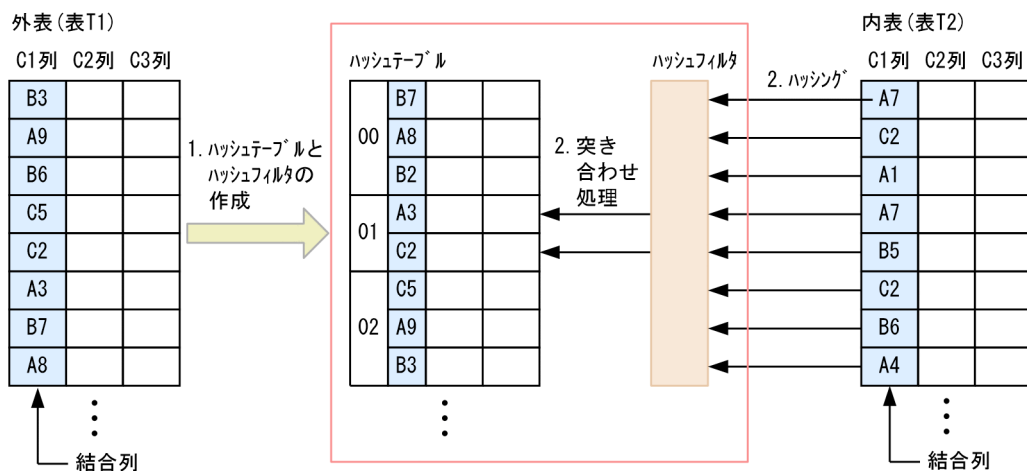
外表（表T1）

C1列 C2列 C3列

| B3 | | |
|---|---|---|
| A9 | | |
| B6 | | |
| C5 | | |
| C2 | | |
| A3 | | |
| B7 | | |
| A8 | | |

⋮

結合列

1. ハッシュテーブルとハッシュフィルタの作成

ハッシュテーブル

| 00 | B7 | | |
|---|---|---|---|
| | A8 | | |
| | B2 | | |
| 01 | A3 | | |
| | C2 | | |
| 02 | C5 | | |
| | A9 | | |
| | B3 | | |

⋮

ハッシュフィルタ

2. 突き合わせ処理

2. ハッシング

内表（表T2）

C1列 C2列 C3列

| A7 | | |
|---|---|---|
| C2 | | |
| A1 | | |
| A7 | | |
| B5 | | |
| C2 | | |
| B6 | | |
| A4 | | |

⋮

結合列